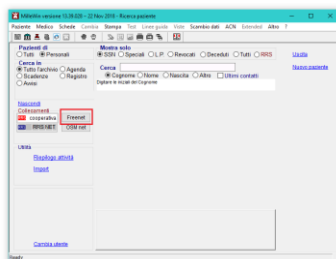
Millewin versione 13.39.026 – 22 Nov 2018 - Ricerca paziente

Paziente Medico Schede Cambia Stampa Test Linee guida Vista Scambio dati ACN Entendod Altro ?

Pazienti di
○ Tutti ◉ Personali

Cerca in
◉ Tutto l'archivio ○ Agenda
○ Scadenze ○ Registro
○ Avvisi

Nascondi
Collegamenti
cooperativa Freenet
RRS NET OSM net

Utilità
Riepilogo attività
Import

Cambia utente

Mostra solo
◉ SSN ○ Speciali ○ L.P. ○ Revocati ○ Deceduti ○ Tutti ○ RRS

Cerca
◉ Cognome ○ Nome ○ Nascita ○ Altro ☐ Ultimi contatti
Digitare le iniziali del Cognome

Uscita
Nuovo paziente

Ready